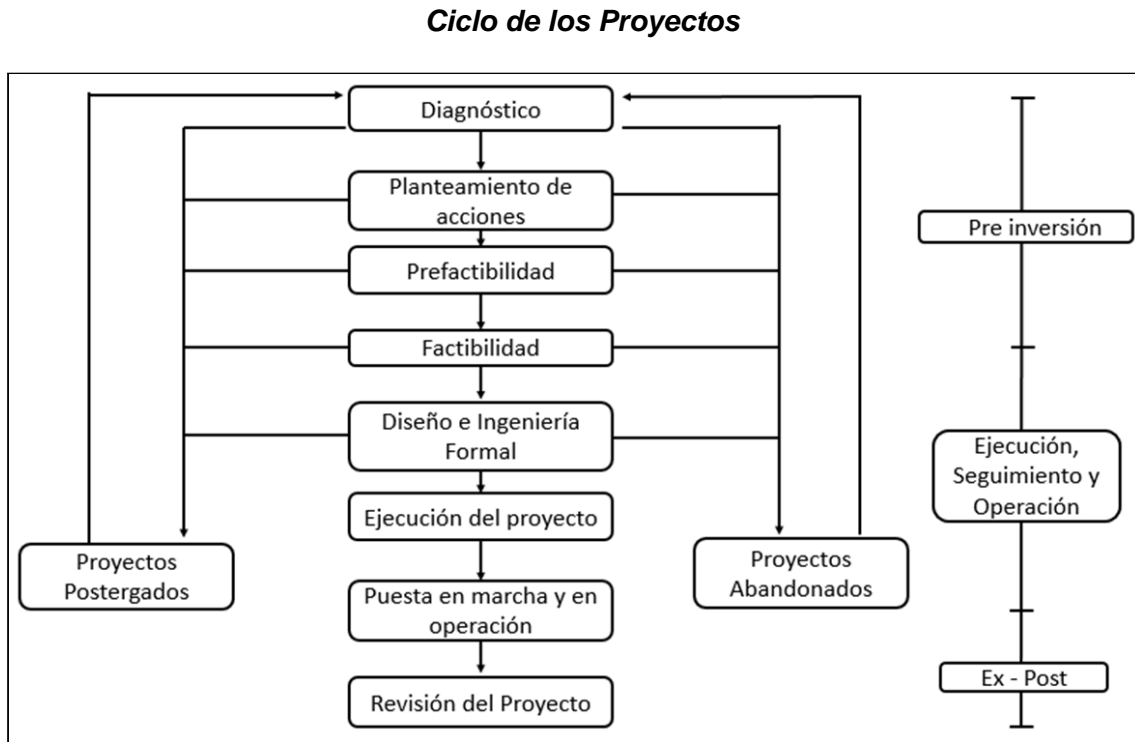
Ciclo de los Proyectos

Diagnóstico

Planteamiento de acciones

Prefactibilidad

Factibilidad

Diseño e Ingeniería Formal

Ejecución del proyecto

Puesta en marcha y en operación

Revisión del Proyecto

Proyectos Postergados

Proyectos Abandonados

Pre inversión

Ejecución, Seguimiento y Operación

Ex - Post